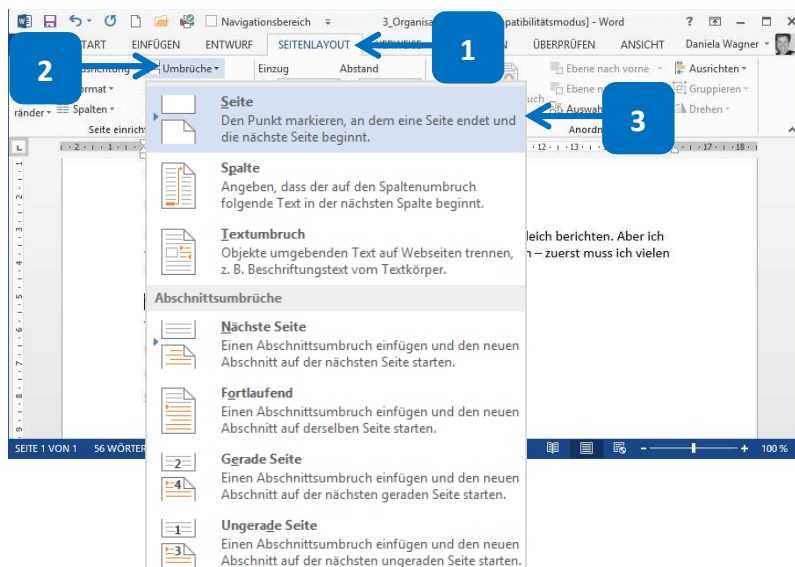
Navigationsbereich 3_Organisa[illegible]patibilitätsmodus] - Word ? Daniela Wagner

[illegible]START EINFÜGEN ENTWURF SEITENLAYOUT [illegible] ÜBERPRÜFEN ANSICHT

1

2

3

Umbrüche Einzug Abstand

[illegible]rmat Spalten ränder

Seite einricht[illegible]

Ebene nach vorne Ausrichten Gruppieren Drehen Auswah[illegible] Anordn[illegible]

Seite
Den Punkt markieren, an dem eine Seite endet und die nächste Seite beginnt.

Spalte
Angeben, dass der auf den Spaltenumbruch folgende Text in der nächsten Spalte beginnt.

Textumbruch
Objekte umgebenden Text auf Webseiten trennen, z. B. Beschriftungstext vom Textkörper.

Abschnittsumbrüche

Nächste Seite
Einen Abschnittsumbruch einfügen und den neuen Abschnitt auf der nächsten Seite starten.

Fortlaufend
Einen Abschnittsumbruch einfügen und den neuen Abschnitt auf derselben Seite starten.

Gerade Seite
Einen Abschnittsumbruch einfügen und den neuen Abschnitt auf der nächsten geraden Seite starten.

Ungerade Seite
Einen Abschnittsumbruch einfügen und den neuen Abschnitt auf der nächsten ungeraden Seite starten.

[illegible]leich berichten. Aber ich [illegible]n – zuerst muss ich vielen

SEITE 1 VON 1 56 WÖRTER 100 %